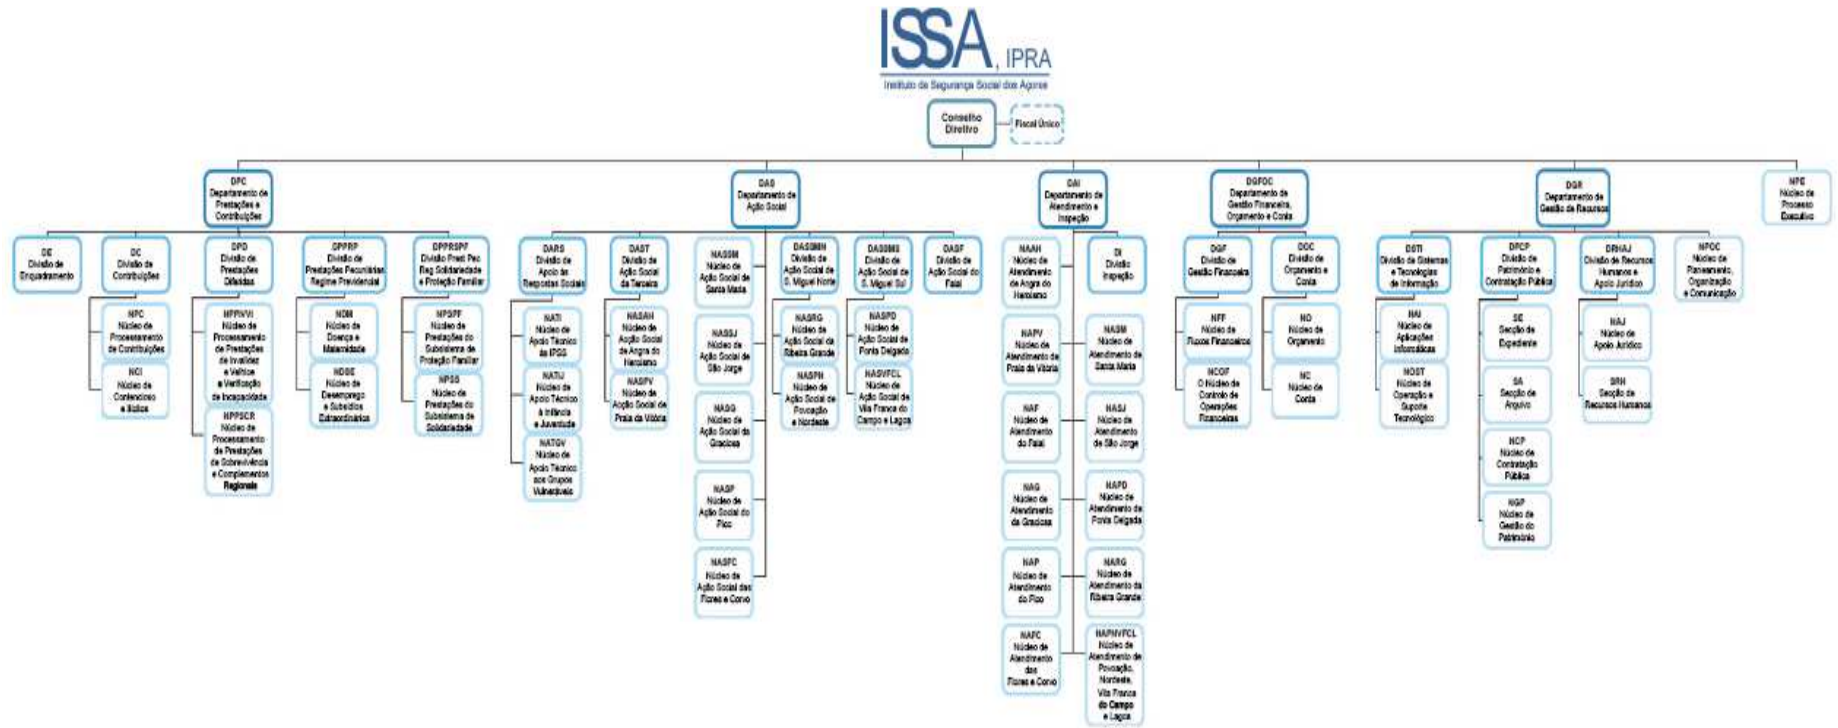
ISSA, IPRA
Instituto de Segurança Social dos Açores

Conselho Diretivo

Fiscal Único

DPC Departamento de Prestações e Contribuições

DAS Departamento de Ação Social

DAI Departamento de Atendimento e Inspeção

DGFOC Departamento de Gestão Financeira, Orçamento e Conta

DGR Departamento de Gestão de Recursos

NPE Núcleo de Processo Executivo

DE Divisão de Enquadramento

DC Divisão de Contribuições

NPC Núcleo de Processamento de Contribuições

NCI Núcleo de Contencioso e Ilícitos

DPD Divisão de Prestações Diferidas

NPPIVVI Núcleo de Processamento de Prestações de Invalidez e Velhice e Verificação de Incapacidade

NPPSCR Núcleo de Processamento de Prestações de Sobrevivência e Complementos Regionais

DPPRP Divisão de Prestações Pecuniárias Regime Previdencial

NDM Núcleo de Doença e Maternidade

NDSE Núcleo de Desemprego e Subsídios Extraordinários

DPPRSPF Divisão Prest Pec Reg Solidariedade e Proteção Familiar

NPSPF Núcleo de Prestações do Subsistema de Proteção Familiar

NPSS Núcleo de Prestações do Subsistema de Solidariedade

DARS Divisão de Apoio às Respostas Sociais

NATI Núcleo de Apoio Técnico às IPSS

NATIJ Núcleo de Apoio Técnico à Infância e Juventude

NATGV Núcleo de Apoio Técnico aos Grupos Vulneráveis

DAST Divisão de Ação Social da Terceira

NASAH Núcleo de Ação Social de Angra do Heroísmo

NASPV Núcleo de Ação Social de Praia da Vitória

NASSM Núcleo de Ação Social de Santa Maria

NASSJ Núcleo de Ação Social de São Jorge

NASG Núcleo de Ação Social da Graciosa

NASP Núcleo de Ação Social do Pico

NASFC Núcleo de Ação Social das Flores e Corvo

DASSMN Divisão de Ação Social de S. Miguel Norte

NASRG Núcleo de Ação Social da Ribeira Grande

NASPN Núcleo de Ação Social de Povoação e Nordeste

DASSMS Divisão de Ação Social de S. Miguel Sul

NASPD Núcleo de Ação Social de Ponta Delgada

NASVFCL Núcleo de Ação Social de Vila Franca do Campo e Lagoa

DASF Divisão de Ação Social do Faial

NAAH Núcleo de Atendimento de Angra do Heroísmo

NAPV Núcleo de Atendimento de Praia da Vitória

NAF Núcleo de Atendimento do Faial

NAG Núcleo de Atendimento da Graciosa

NAP Núcleo de Atendimento do Pico

NAFC Núcleo de Atendimento das Flores e Corvo

DI Divisão Inspeção

NASM Núcleo de Atendimento de Santa Maria

NASJ Núcleo de Atendimento de São Jorge

NAPD Núcleo de Atendimento de Ponta Delgada

NARG Núcleo de Atendimento da Ribeira Grande

NAPNVFCL Núcleo de Atendimento de Povoação, Nordeste, Vila Franca do Campo e Lagoa

DGF Divisão de Gestão Financeira

NFF Núcleo de Fluxos Financeiros

NCOF O Núcleo de Controlo de Operações Financeiras

DOC Divisão de Orçamento e Conta

NO Núcleo de Orçamento

NC Núcleo de Conta

DSTI Divisão de Sistemas e Tecnologias de Informação

NAI Núcleo de Aplicações Informáticas

NOST Núcleo de Operação e Suporte Tecnológico

DPCP Divisão de Património e Contratação Pública

SE Secção de Expediente

SA Secção de Arquivo

NCP Núcleo de Contratação Pública

NGP Núcleo de Gestão do Património

DRHAJ Divisão de Recursos Humanos e Apoio Jurídico

NAJ Núcleo de Apoio Jurídico

SRH Secção de Recursos Humanos

NPOC Núcleo de Planeamento, Organização e Comunicação